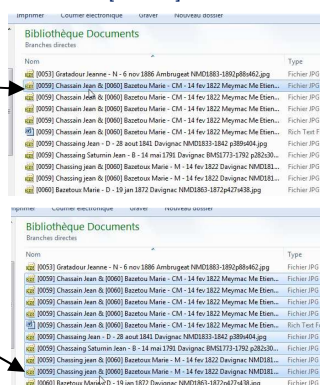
Imprimer Courrier électronique Graver Nouveau dossier

Bibliothèque Documents
Branches directes

| Nom | Type |
|---|---|
| [0053] Gratadour Jeanne - N - 6 nov 1886 Ambrugeat NMD1883-1892p88s462.jpg | Fichier JPG |
| [0059] Chassain Jean & [0060] Bazetoux Marie - CM - 14 fev 1822 Meymac Me Etien... | Fichier JPG |
| [0059] Chassain Jean & [0060] Bazetoux Marie - CM - 14 fev 1822 Meymac Me Etien... | Fichier JPG |
| [0059] Chassain Jean & [0060] Bazetoux Marie - CM - 14 fev 1822 Meymac Me Etien... | Fichier JPG |
| [0059] Chassain Jean & [0060] Bazetoux Marie - CM - 14 fev 1822 Meymac Me Etien... | Fichier JPG |
| [0059] Chassain Jean & [0060] Bazetoux Marie - CM - 14 fev 1822 Meymac Me Etien... | Rich Text F |
| [0059] Chassaing Jean - D - 28 aout 1841 Davignac NMD1833-1842 p389s404.jpg | Fichier JPG |
| [0059] Chassaing Saturnin Jean - B - 14 mai 1791 Davignac BMS1773-1792 p282s30... | Fichier JPG |
| [0059] Chassaing Jean & [0060] Bazetoux Marie - M - 14 fev 1822 Davignac NMD181... | Fichier JPG |
| [0059] Chassaing Jean & [0060] Bazetoux Marie - M - 14 fev 1822 Davignac NMD181... | Fichier JPG |
| [0060] Bazetoux Marie - D - 19 jan 1872 Davignac NMD1863-1872p427s438.jpg | Fichier JPG |

Imprimer Courrier électronique Graver Nouveau dossier

Bibliothèque Documents
Branches directes

| Nom | Type |
|---|---|
| [0053] Gratadour Jeanne - N - 6 nov 1886 Ambrugeat NMD1883-1892p88s462.jpg | Fichier JPG |
| [0059] Chassain Jean & [0060] Bazetoux Marie - CM - 14 fev 1822 Meymac Me Etien... | Fichier JPG |
| [0059] Chassain Jean & [0060] Bazetoux Marie - CM - 14 fev 1822 Meymac Me Etien... | Fichier JPG |
| [0059] Chassain Jean & [0060] Bazetoux Marie - CM - 14 fev 1822 Meymac Me Etien... | Fichier JPG |
| [0059] Chassain Jean & [0060] Bazetoux Marie - CM - 14 fev 1822 Meymac Me Etien... | Fichier JPG |
| [0059] Chassain Jean & [0060] Bazetoux Marie - CM - 14 fev 1822 Meymac Me Etien... | Rich Text F |
| [0059] Chassaing Jean - D - 28 aout 1841 Davignac NMD1833-1842 p389s404.jpg | Fichier JPG |
| [0059] Chassaing Saturnin Jean - B - 14 mai 1791 Davignac BMS1773-1792 p282s30... | Fichier JPG |
| [0059] Chassaing Jean & [0060] Bazetoux Marie - M - 14 fev 1822 Davignac NMD181... | Fichier JPG |
| [0059] Chassaing Jean & [0060] Bazetoux Marie - M - 14 fev 1822 Davignac NMD181... | Fichier JPG |
| [0060] Bazetoux Marie - D - 19 jan 1872 Davignac NMD1863-1872p427s438.jpg | Fichier JPG |